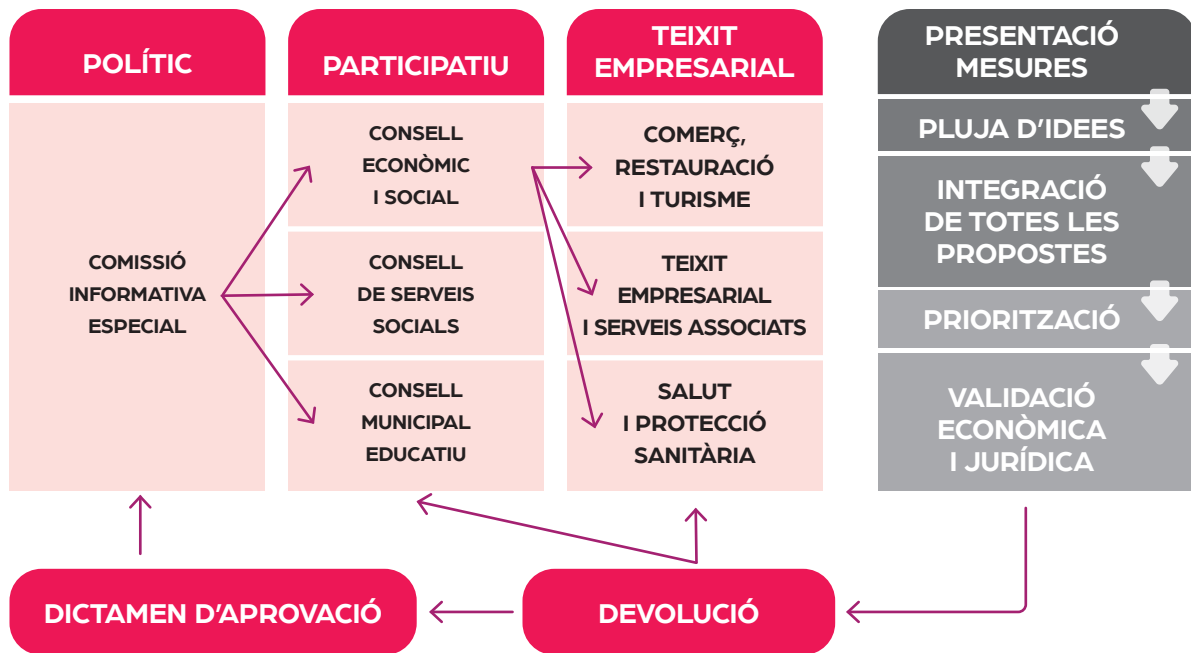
POLÍTIC

COMISSIÓ INFORMATIVA ESPECIAL

PARTICIPATIU

CONSELL ECONÒMIC I SOCIAL

CONSELL DE SERVEIS SOCIALS

CONSELL MUNICIPAL EDUCATIU

TEIXIT EMPRESARIAL

COMERÇ, RESTAURACIÓ I TURISME

TEIXIT EMPRESARIAL I SERVEIS ASSOCIATS

SALUT I PROTECCIÓ SANITÀRIA

PRESENTACIÓ MESURES

PLUJA D'IDEES

INTEGRACIÓ DE TOTES LES PROPOSTES

PRIORITZACIÓ

VALIDACIÓ ECONÒMICA I JURÍDICA

DICTAMEN D'APROVACIÓ

DEVOLUCIÓ